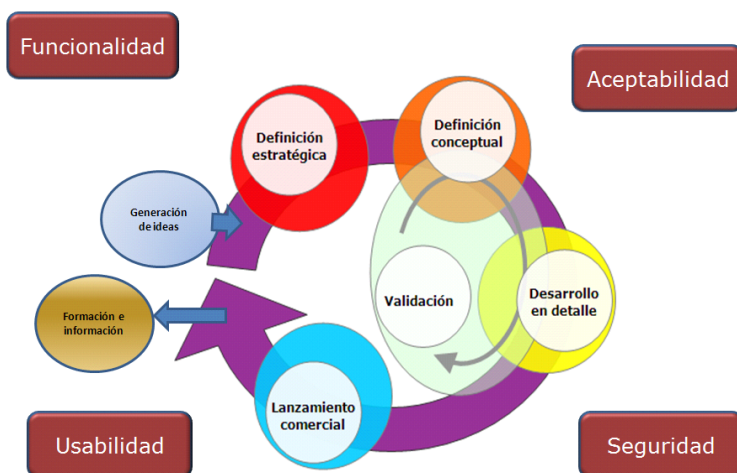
Funcionalidad

Aceptabilidad

Definición estratégica

Definición conceptual

Generación de ideas

Validación

Desarrollo en detalle

Formación e información

Lanzamiento comercial

Usabilidad

Seguridad